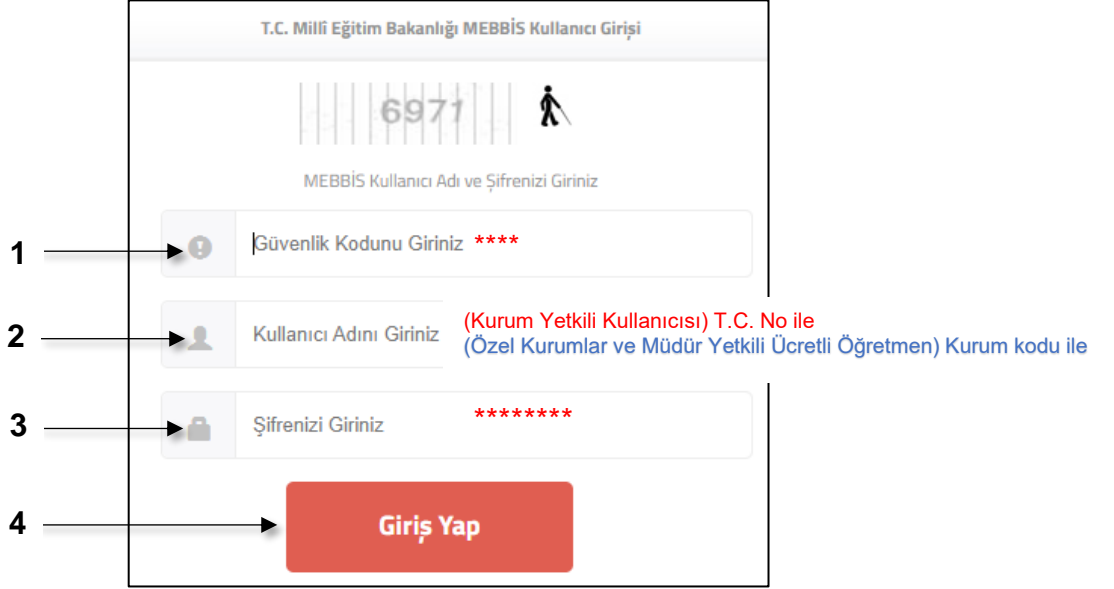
T.C. Millî Eğitim Bakanlığı MEBBİS Kullanıcı Girişi

6971

MEBBİS Kullanıcı Adı ve Şifrenizi Giriniz

1

Güvenlik Kodunu Giriniz ****

2

Kullanıcı Adını Giriniz

(Kurum Yetkili Kullanıcısı) T.C. No ile
(Özel Kurumlar ve Müdür Yetkili Ücretli Öğretmen) Kurum kodu ile

3

Şifrenizi Giriniz ********

4

Giriş Yap